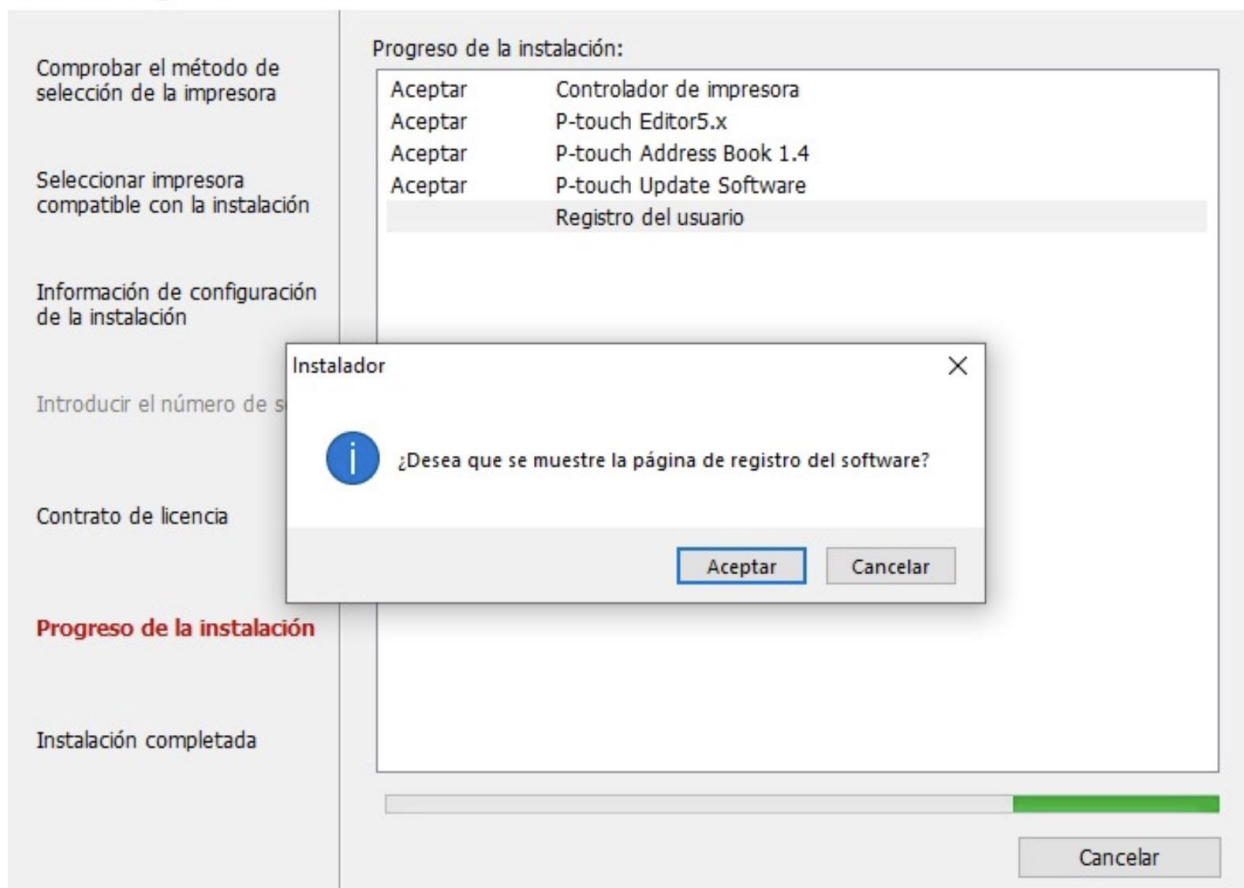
Comprobar el método de selección de la impresora

Seleccionar impresora compatible con la instalación

Información de configuración de la instalación

Introducir el número de s

Contrato de licencia

Progreso de la instalación

Instalación completada

Progreso de la instalación:

| | |
|---|---|
| Aceptar | Controlador de impresora |
| Aceptar | P-touch Editor5.x |
| Aceptar | P-touch Address Book 1.4 |
| Aceptar | P-touch Update Software |
| | Registro del usuario |

Instalador

¿Desea que se muestre la página de registro del software?

Aceptar Cancelar

Cancelar